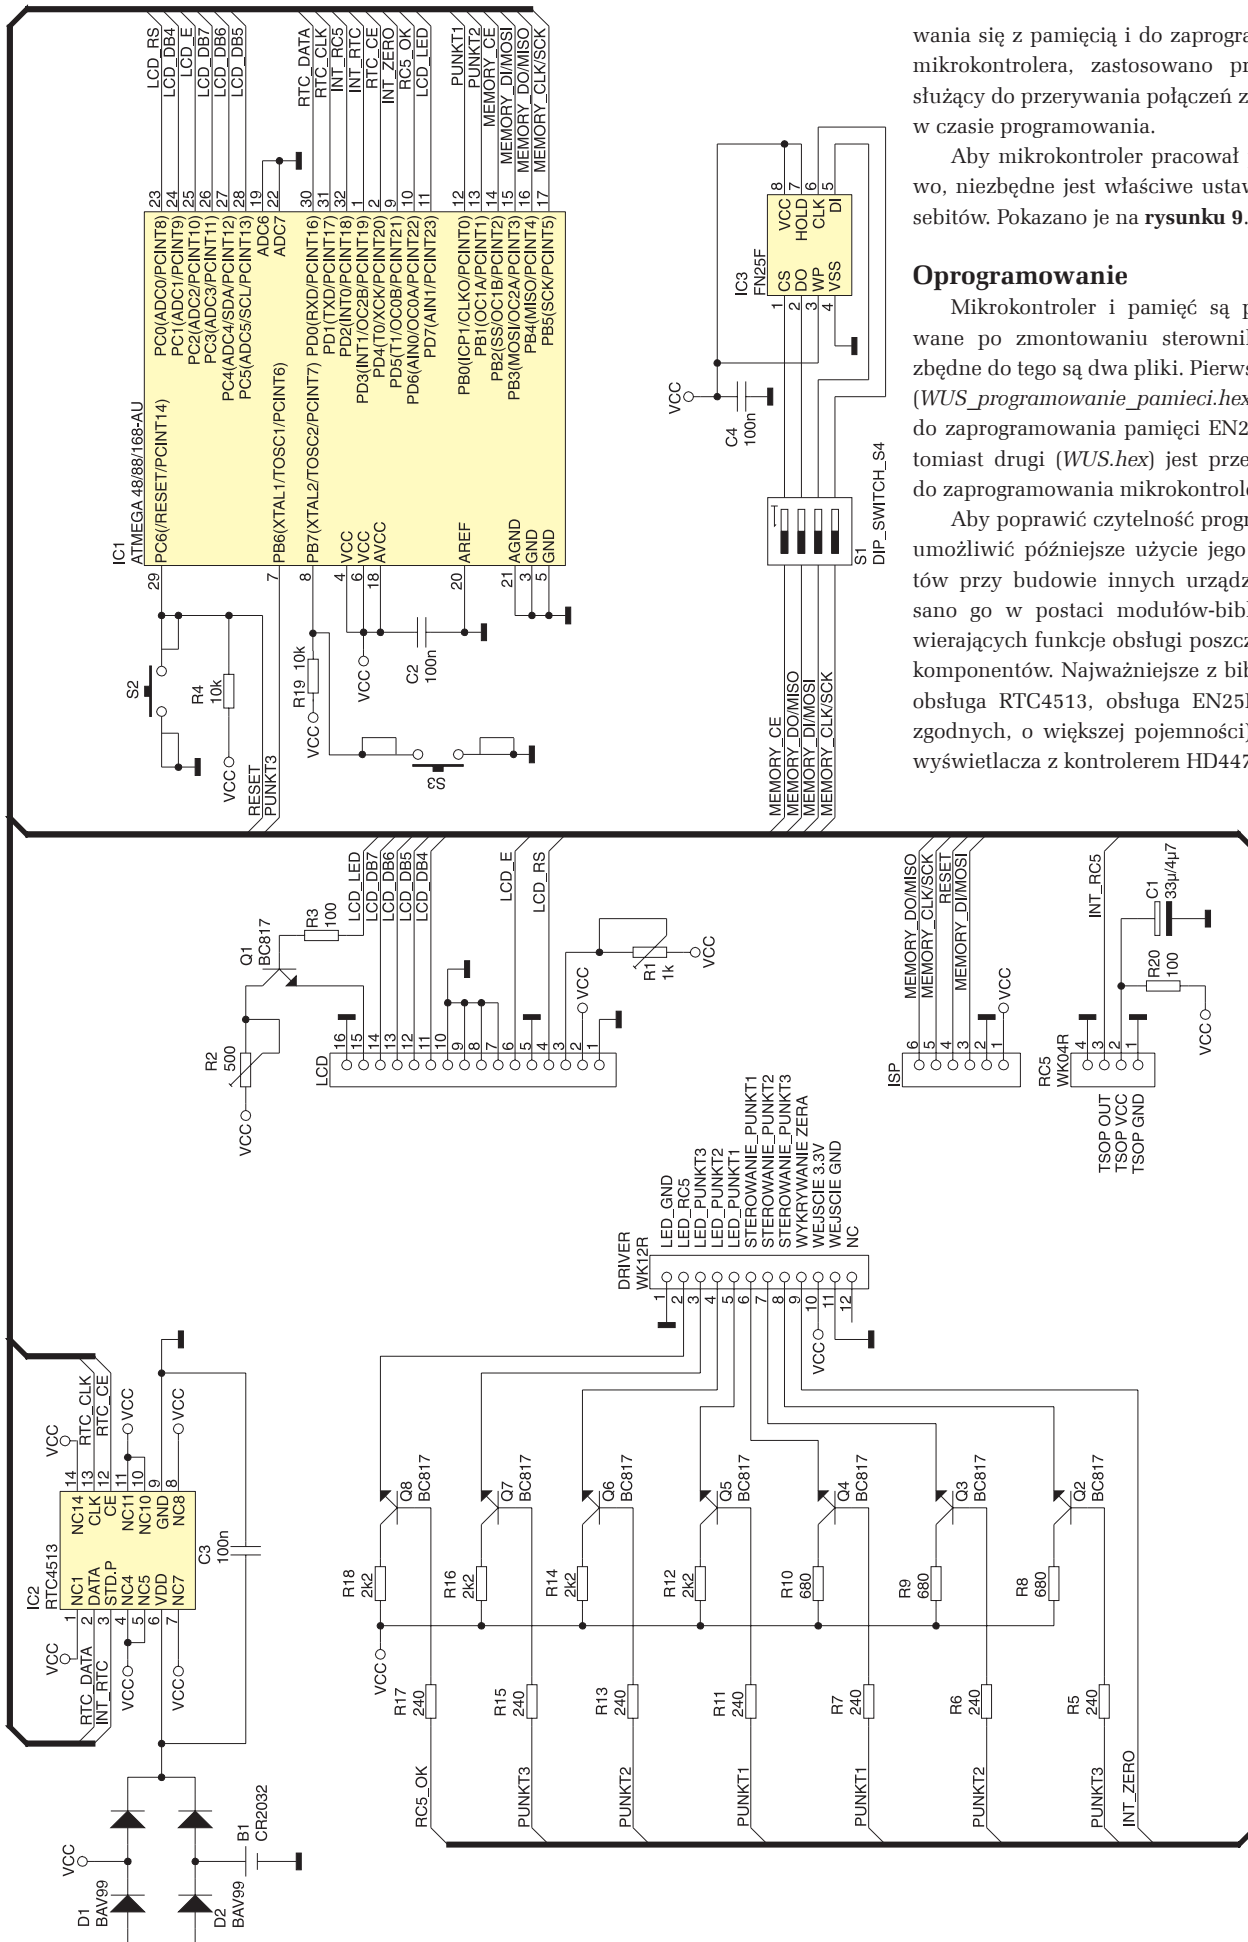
wania się z pamięcią i do zaprogra
mikrokontrolera, zastosowano pr
służący do przerywania połączeń z
w czasie programowania.

Aby mikrokontroler pracował
wo, niezbędne jest właściwe ustaw
sebitów. Pokazano je na **rysunku 9**.

**Oprogramowanie**

Mikrokontroler i pamięć są p
wane po zmontowaniu sterownil
zbędne do tego są dwa pliki. Pierws
(*WUS_programowanie_pamieci.hex*
do zaprogramowania pamięci EN2
tomiast drugi (*WUS.hex*) jest prze
do zaprogramowania mikrokontrole

Aby poprawić czytelność progr
umożliwić późniejsze użycie jego
tów przy budowie innych urządz
sano go w postaci modułów-bibl
wierających funkcje obsługi poszcz
komponentów. Najważniejsze z bib
obsługa RTC4513, obsługa EN25
zgodnych, o większej pojemności)
wyświetlacza z kontrolerem HD447

IC1
ATMEGA 48/88/168-AU
PC6(/RESET/PCINT14) PC0(ADC0/PCINT8) PC1(ADC1/PCINT9) PC2(ADC2/PCINT10) PC3(ADC3/PCINT11) PC4(ADC4/SDA/PCINT12) PC5(ADC5/SCL/PCINT13) ADC6 ADC7
PB6(XTAL1/TOSC1/PCINT6) PB7(XTAL2/TOSC2/PCINT7) PD0(RXD/PCINT16) PD1(TXD/PCINT17) PD2(INT0/PCINT18) PD3(INT1/OC2B/PCINT19) PD4(T0/XCK/PCINT20) PD5(T1/OC0B/PCINT21) PD6(AIN0/OC0A/PCINT22) PD7(AIN1/PCINT23)
VCC VCC AVCC AREF PB0(ICP1/CLKO/PCINT0) PB1(OC1A/PCINT1) PB2(SS/OC1B/PCINT2) PB3(MOSI/OC2A/PCINT3) PB4(MISO/PCINT4) PB5(SCK/PCINT5) AGND GND GND
29 7 8 4 6 18 20 21 3 5 23 24 25 26 27 28 19 22 30 31 32 1 2 9 10 11 12 13 14 15 16 17
LCD_RS LCD_DB4 LCD_E LCD_DB7 LCD_DB6 LCD_DB5 RTC_DATA RTC_CLK INT_RC5 INT_RTC RTC_CE INT_ZERO RC5_OK LCD_LED PUNKT1 PUNKT2 MEMORY_CE MEMORY_DI/MOSI MEMORY_DO/MISO MEMORY_CLK/SCK
S2 R4 10k VCC RESET PUNKT3 R19 10k VCC VCC C2 100n S3
IC3 FN25F CS DO WP VSS VCC HOLD CLK DI 1 2 3 4 8 7 6 5
VCC C4 100n S1 DIP_SWITCH_S4
MEMORY_CE MEMORY_DO/MISO MEMORY_DI/MOSI MEMORY_CLK/SCK
Q1 BC817 R3 100 LCD_LED LCD_DB7 LCD_DB6 LCD_DB5 LCD_DB4 LCD_E LCD_RS VCC R1 1k VCC R2 500 VCC LCD 16 15 14 13 12 11 10 9 8 7 6 5 4 3 2 1
MEMORY_DO/MISO MEMORY_CLK/SCK RESET MEMORY_DI/MOSI VCC ISP 6 5 4 3 2 1
INT_RC5 C1 33µ/4µ7 R20 100 VCC RC5 WK04R 4 3 2 1 TSOP OUT TSOP VCC TSOP GND
DRIVER WK12R LED_GND LED_RC5 LED_PUNKT3 LED_PUNKT2 LED_PUNKT1 STEROWANIE_PUNKT1 STEROWANIE_PUNKT2 STEROWANIE_PUNKT3 WYKRYWANIE ZERA WEJSCIE 3.3V WEJSCIE GND NC 1 2 3 4 5 6 7 8 9 10 11 12 VCC
IC2 RTC4513 NC1 DATA STD.P NC4 NC5 VDD NC7 NC14 CLK CE NC11 NC10 GND NC8 1 2 3 4 5 6 7 14 13 12 11 10 9 8
VCC RTC_CLK RTC_CE VCC VCC VCC RTC_DATA INT_RTC VCC VCC C3 100n
Q8 BC817 Q7 BC817 Q6 BC817 Q5 BC817 Q4 BC817 Q3 BC817 Q2 BC817
R18 2k2 R16 2k2 R14 2k2 R12 2k2 R10 680 R9 680 R8 680
VCC R17 240 R15 240 R13 240 R11 240 R7 240 R6 240 R5 240
RC5_OK PUNKT3 PUNKT2 PUNKT1 PUNKT1 PUNKT2 PUNKT3 INT_ZERO
VCC D1 BAV99 D2 BAV99 B1 CR2032